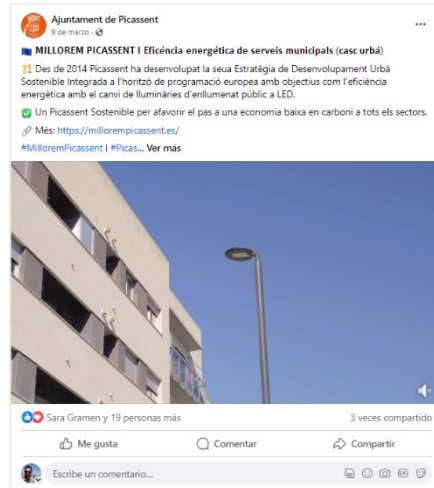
Ajuntament de Picassent
9 de marzo ·

MILLOREM PICASSENT | Eficència energètica de serveis municipals (casc urbà)

Des de 2014 Picassent ha desenvolupat la seua Estratègia de Desenvolupament Urbà Sostenible Integrada a l'horitzó de programació europea amb objectius com l'eficiència energètica amb el canvi de lluminàries d'enllumenat públic a LED.

Un Picassent Sostenible per afavorir el pas a una economia baixa en carboni a tots els sectors.

Més: https://millorempicassent.es/

#MilloremPicassent | #Picas... Ver más

Sara Gramen y 19 personas más

3 veces compartido

Me gusta

Comentar

Compartir

Escribe un comentario...